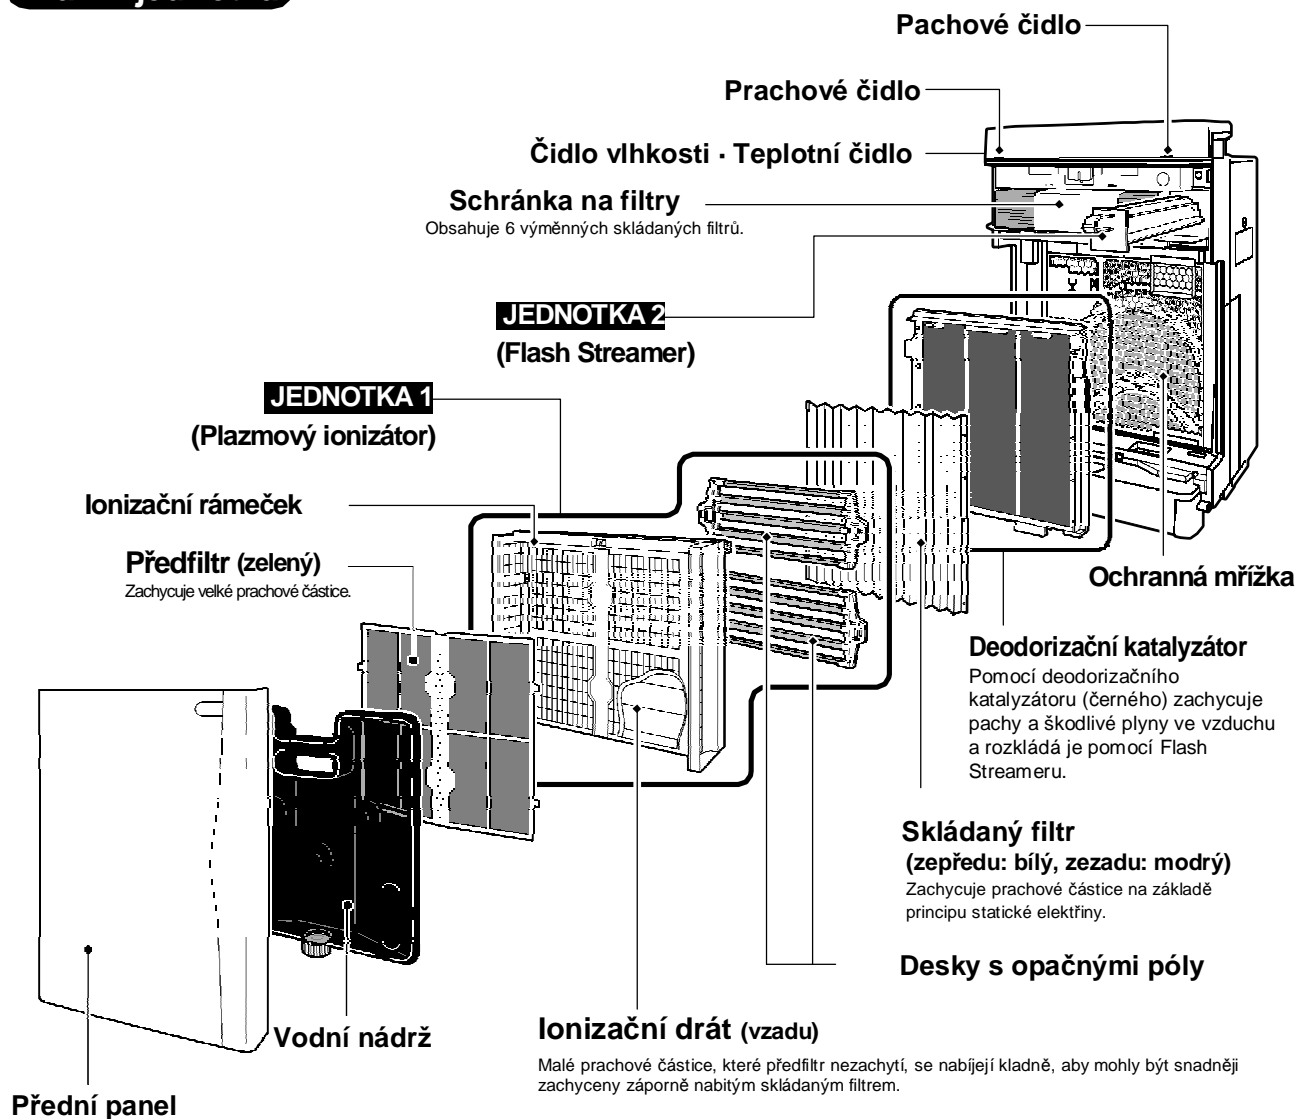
Pachové čidlo

Prachové čidlo

Čidlo vlhkosti · Teplotní čidlo

Schránka na filtry
Obsahuje 6 výměnných skládaných filtrů.

JEDNOTKA 2
(Flash Streamer)

JEDNOTKA 1
(Plazmový ionizátor)

Ionizační rámeček

Předfiltr (zelený)
Zachycuje velké prachové částice.

Ochranná mřížka

Deodorizační katalyzátor
Pomocí deodorizačního katalyzátoru (černého) zachycuje pachy a škodlivé plyny ve vzduchu a rozkládá je pomocí Flash Streameru.

Skládaný filtr
(zepředu: bílý, zezadu: modrý)
Zachycuje prachové částice na základě principu statické elektřiny.

Desky s opačnými póly

Vodní nádrž

Ionizační drát (vzadu)
Malé prachové částice, které předfiltr nezachytí, se nabíjejí kladně, aby mohly být snadněji zachyceny záporně nabitým skládaným filtrem.

Přední panel